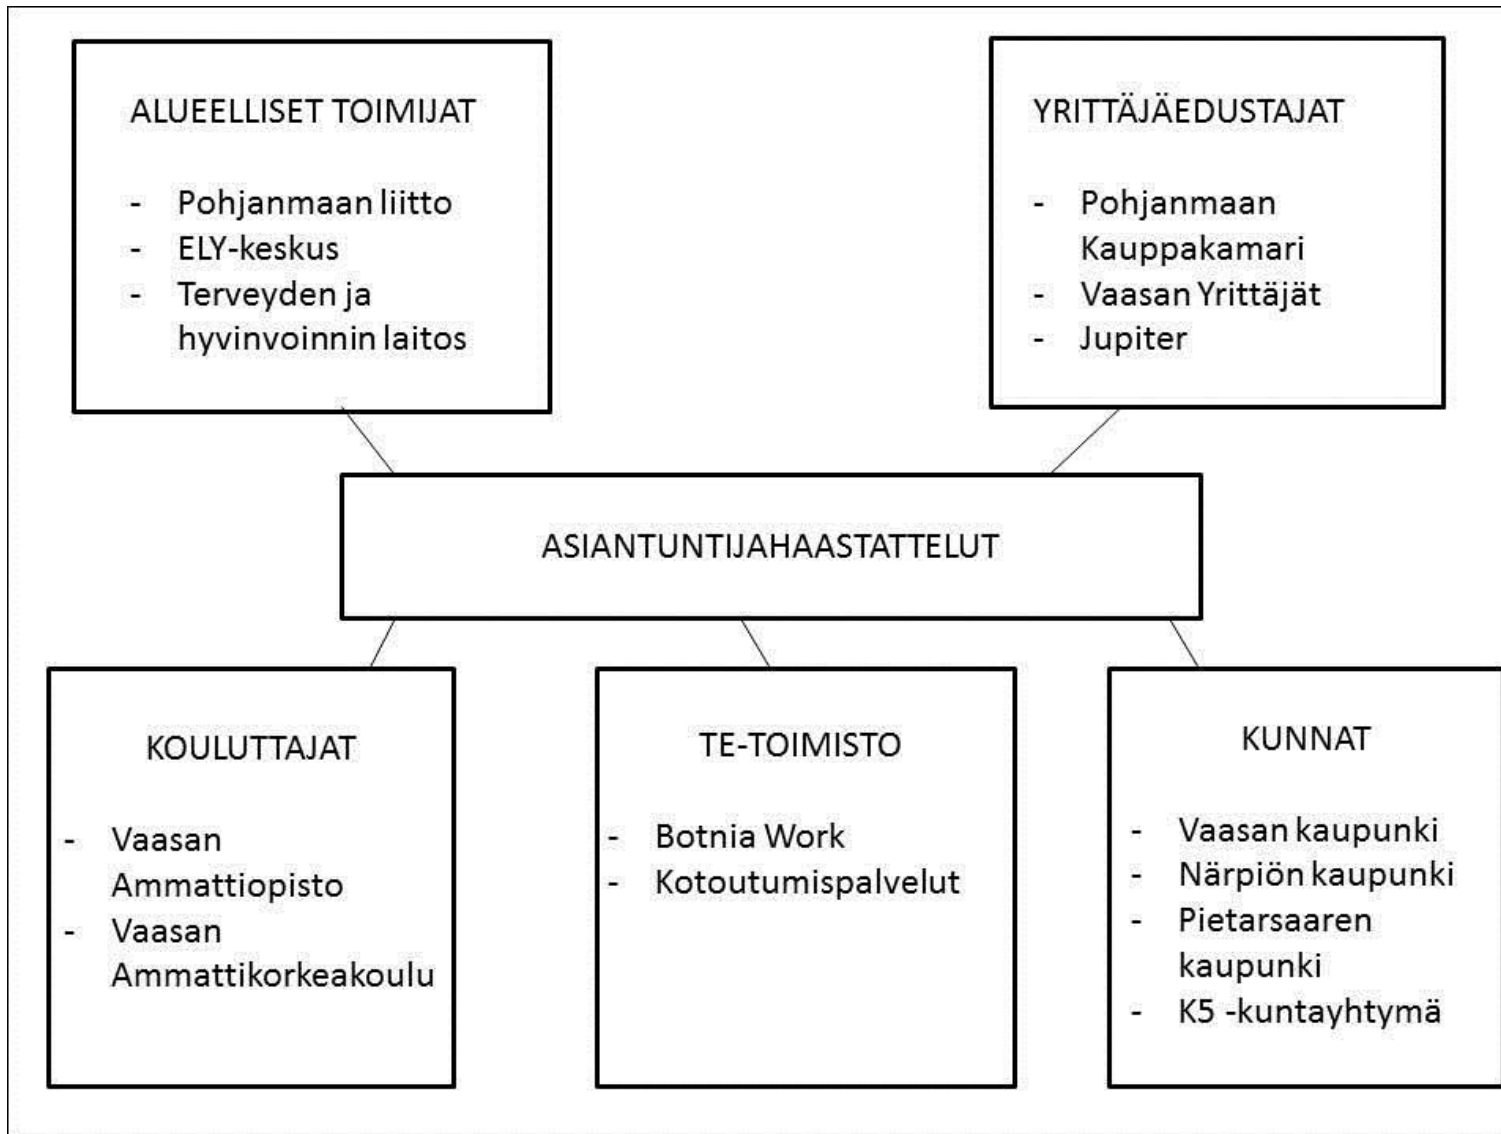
ALUEELLISET TOIMIJAT

- Pohjanmaan liitto
- ELY-keskus
- Terveyden ja hyvinvoinnin laitos

YRITTÄJÄEDUSTAJAT

- Pohjanmaan Kauppakamari
- Vaasan Yrittäjät
- Jupiter

ASIANTUNTIJAHAASTATTELUT

KOULUTTAJAT

- Vaasan Ammattiopisto
- Vaasan Ammattikorkeakoulu

TE-TOIMISTO

- Botnia Work
- Kotoutumispalvelut

KUNNAT

- Vaasan kaupunki
- Närpiön kaupunki
- Pietarsaaren kaupunki
- K5 -kuntayhtymä